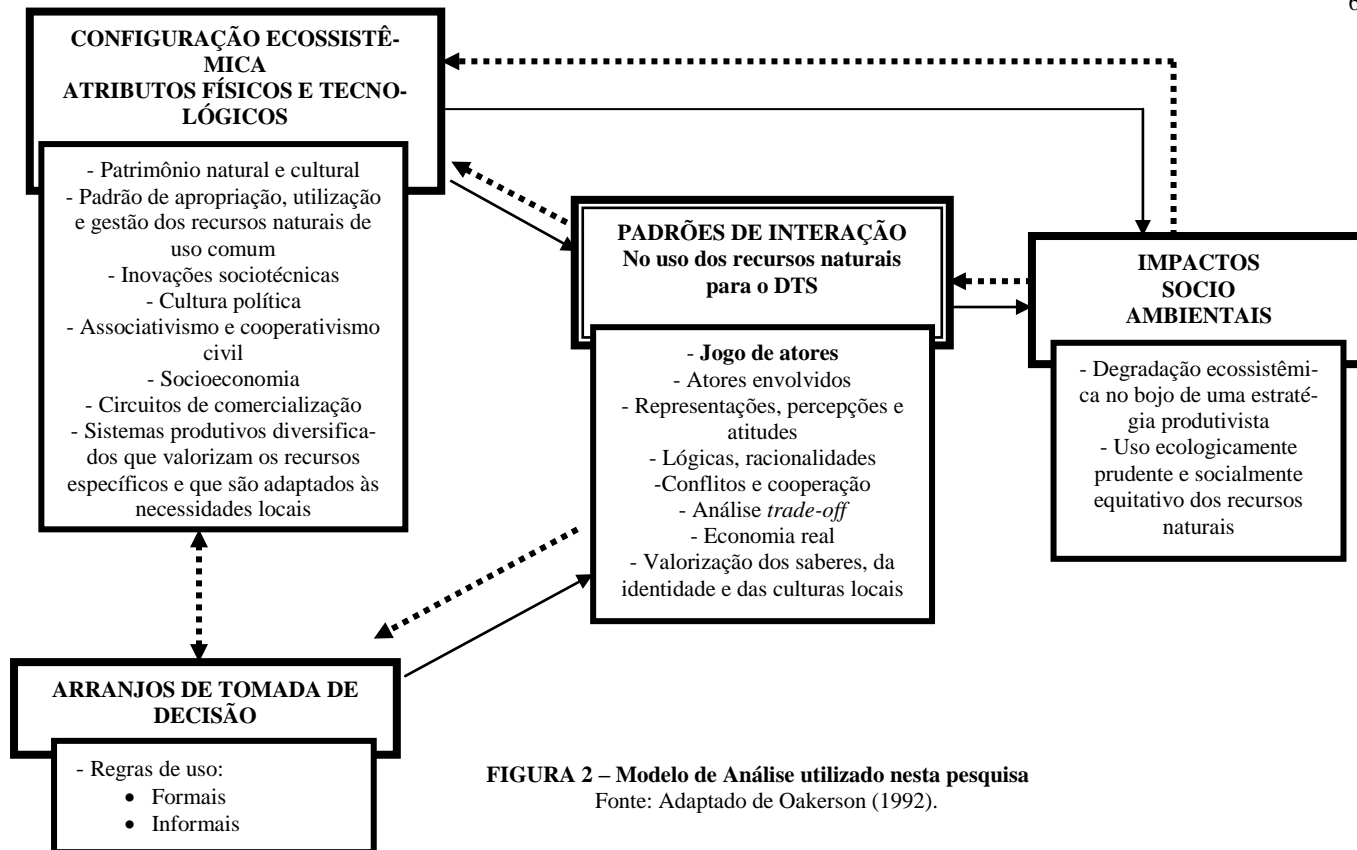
e

CONFIGURAÇÃO ECOSSISTÊMICA
ATRIBUTOS FÍSICOS E TECNOLÓGICOS

- Patrimônio natural e cultural
- Padrão de apropriação, utilização e gestão dos recursos naturais de uso comum
- Inovações sociotécnicas
- Cultura política
- Associativismo e cooperativismo civil
- Socioeconomia
- Circuitos de comercialização
- Sistemas produtivos diversificados que valorizam os recursos específicos e que são adaptados às necessidades locais

PADRÕES DE INTERAÇÃO
No uso dos recursos naturais para o DTS

- Jogo de atores
- Atores envolvidos
- Representações, percepções e atitudes
- Lógicas, racionalidades
-Conflitos e cooperação
- Análise *trade-off*
- Economia real
- Valorização dos saberes, da identidade e das culturas locais

IMPACTOS
SOCIO
AMBIENTAIS

- Degradação ecossistêmica no bojo de uma estratégia produtivista
- Uso ecologicamente prudente e socialmente equitativo dos recursos naturais

ARRANJOS DE TOMADA DE DECISÃO

- Regras de uso:
• Formais
• Informais

FIGURA 2 – Modelo de Análise utilizado nesta pesquisa
Fonte: Adaptado de Oakerson (1992).